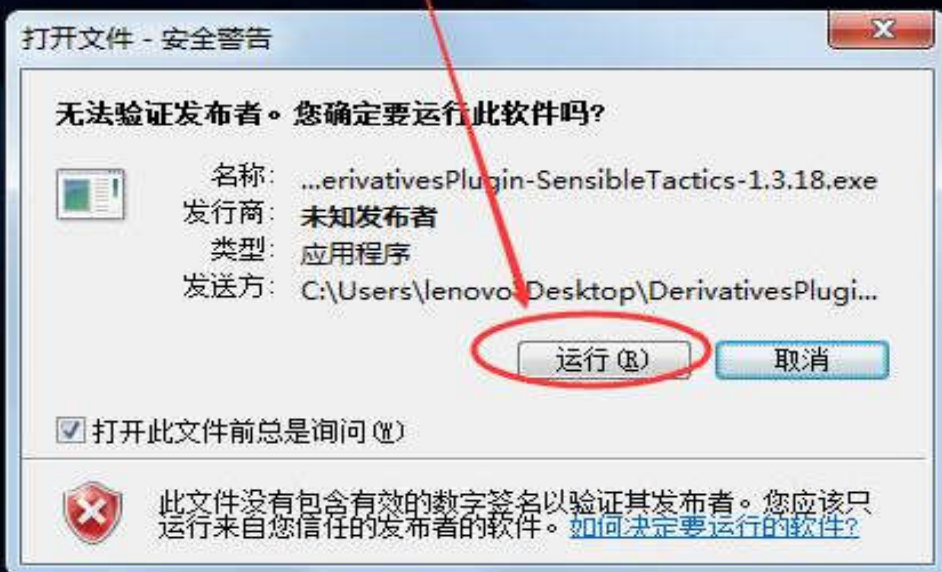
打开文件 - 安全警告

无法验证发布者。您确定要运行此软件吗?

名称: ...erivativesPlugin-SensibleTactics-1.3.18.exe
发行商: 未知发布者
类型: 应用程序
发送方: C:\Users\lenovo\Desktop\DerivativesPlugi...

运行(R) 取消

☑ 打开此文件前总是询问(W)

此文件没有包含有效的数字签名以验证其发布者。您应该只运行来自您信任的发布者的软件。如何决定要运行的软件?